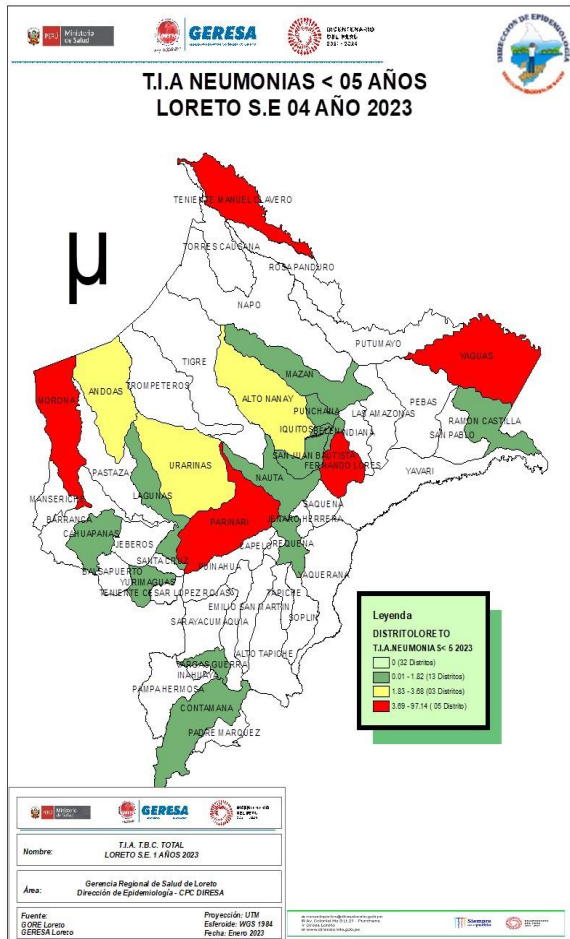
PERÚ Ministerio de Salud
GERESA
BICENTENARIO DEL PERÚ 2021 - 2024
DIRECCIÓN DE EPIDEMIOLOGÍA

T.I.A NEUMONIAS < 05 AÑOS
LORETO S.E 04 AÑO 2023

μ

TENIENTE MANUEL CLAVERO
TORRES CAUSANA
ROSA PANDURO
NAPO
PUTUMAYO
YAGUAS
TIGRE
MAZAN
ANDOAS
TROMPETEROS
ALTO NANAY
MORONA
PUNCHANA
LAS AMAZONAS
PEBAS
IQUITOS
BELEN
INDIANA
RAMON CASTILLA
SAN PABLO
URARINAS
SAN JUAN BAUTISTA
FERNANDO LORES
PASTAZA
YAVARI
LAGUNAS
NAUTA
SAQUENA
MANSERICHE
PARINARI
EMILIO HERRERA
BARRANCA
CAHUAPANAS
CAPELO
REQUENA
JEBEROS
SANTA CRUZ
PUINAHUA
BALSAPUERTO
YURIMAGUAS
TENIENTE CESAR LOPEZ ROJAS
JAQUERANA
TAPICHE
EMILIO SAN MARTIN
SOPLIN
SARAYACU
MAQUIA
ALTO TAPICHE
VARGAS GUERRA
INAHUAYA
PAMPA HERMOSA
CONTAMANA
PADRE MARQUEZ

Leyenda
DISTRITOLORETO
T.I.A.NEUMONIA S< 5 2023
0 (32 Distritos)
0.01 - 1.82 (13 Distritos)
1.83 - 3.68 (03 Distritos)
3.69 - 97.14 ( 05 Distrito)

PERÚ Ministerio de Salud
GERESA
BICENTENARIO DEL PERÚ

| Nombre: | T.I.A. T.B.C. TOTAL LORETO S.E. 1 AÑOS 2023 |
|---|---|
| Área: | Gerencia Regional de Salud de Loreto Dirección de Epidemiología - CPC DIRESA |

Fuente:
GORE Loreto
GERESA Loreto

Proyección: UTM
Esferoide: WGS 1984
Fecha: Enero 2023

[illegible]
Siempre con el pueblo
BICENTENARIO